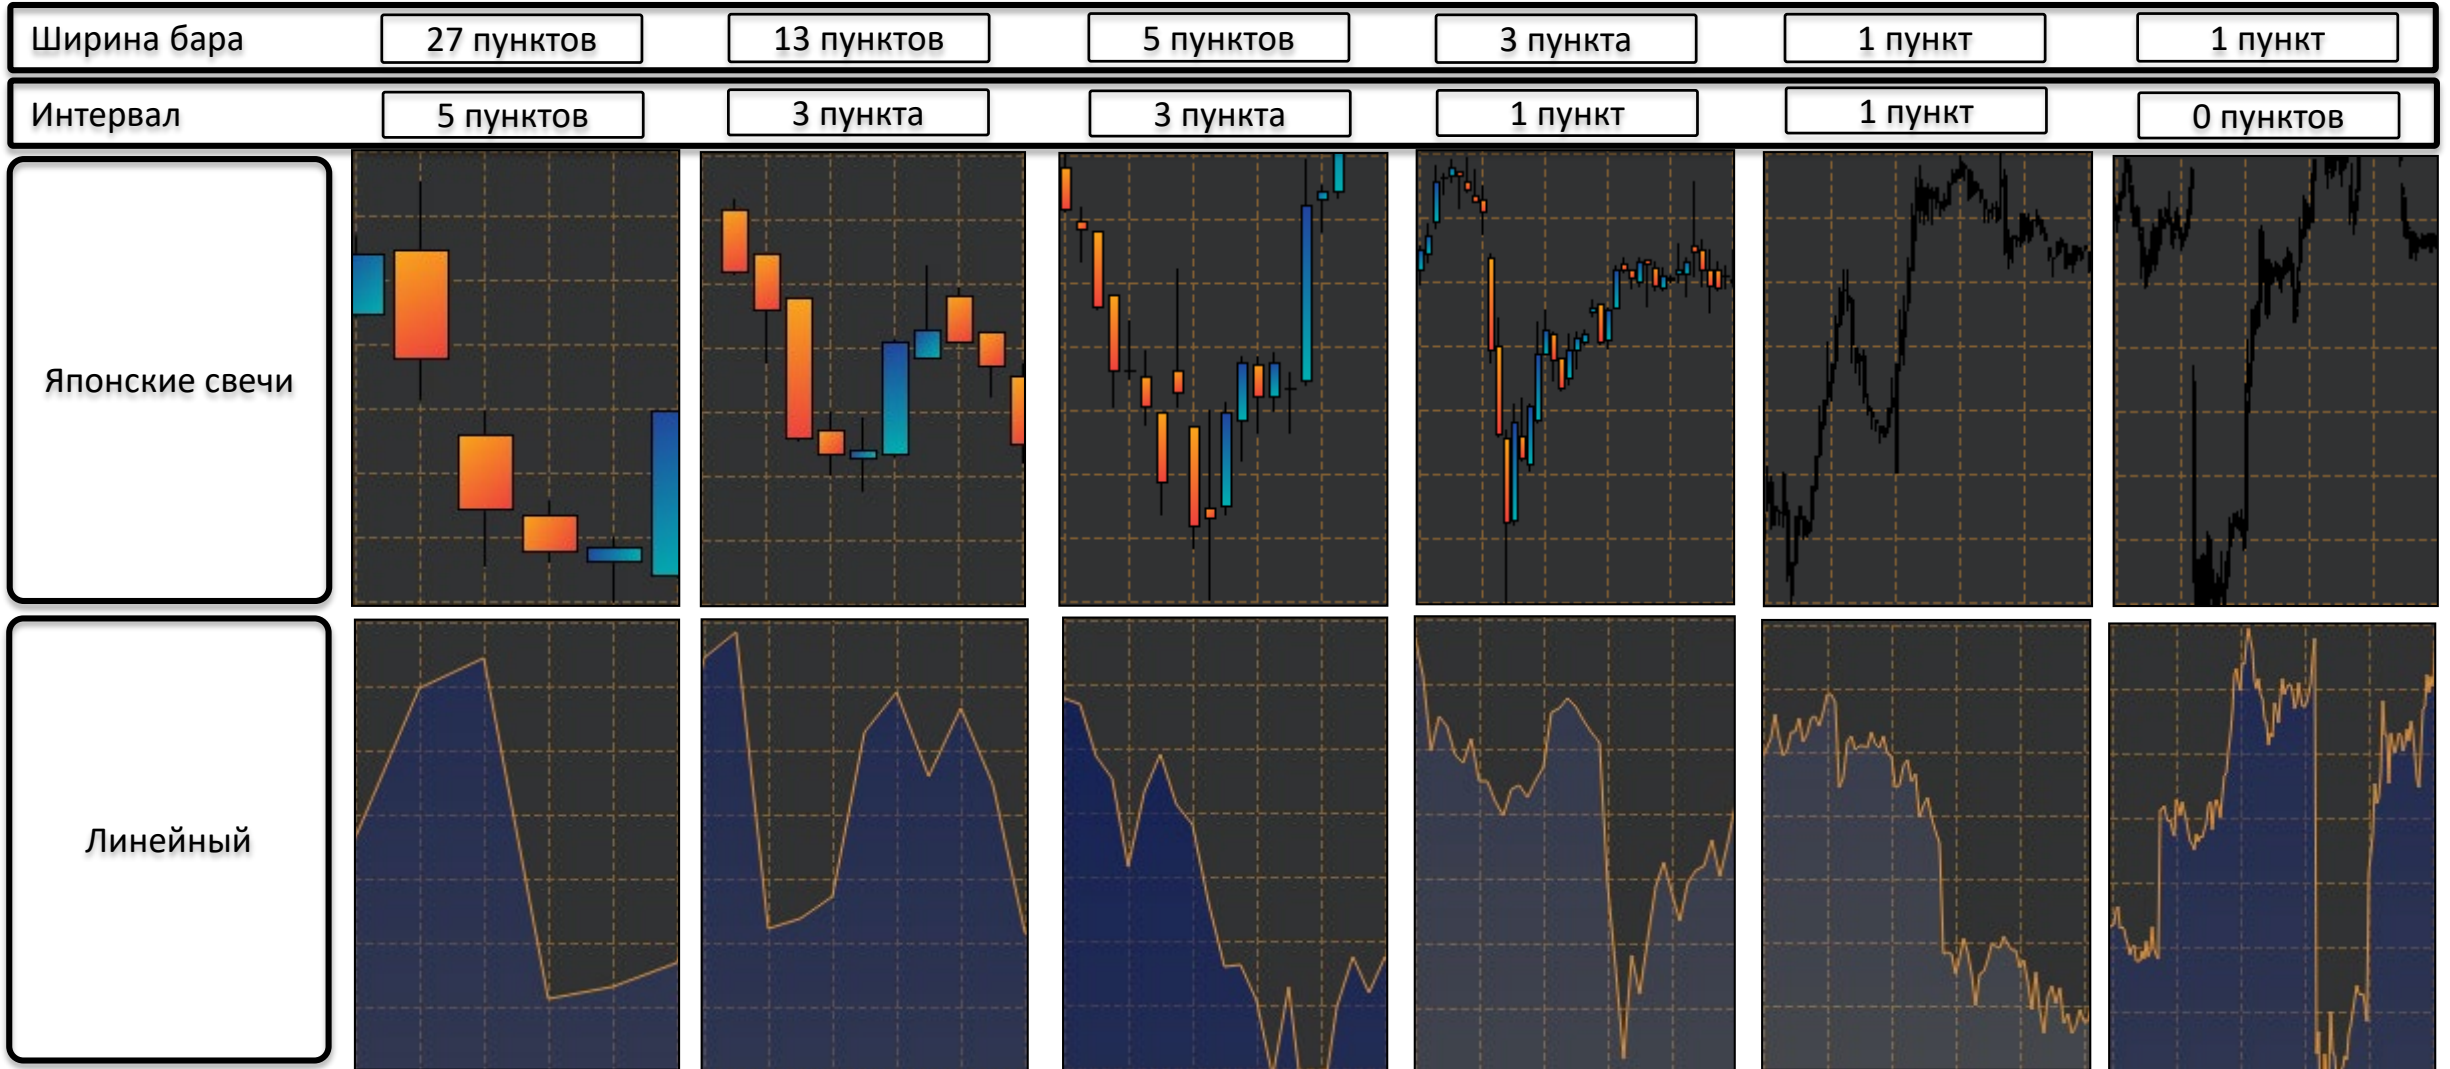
| Ширина бара | 27 пунктов | 13 пунктов | 5 пунктов | 3 пункта | 1 пункт | 1 пункт |
|---|---|---|---|---|---|---|
| Интервал | 5 пунктов | 3 пункта | 3 пункта | 1 пункт | 1 пункт | 0 пунктов |

Японские свечи

Линейный